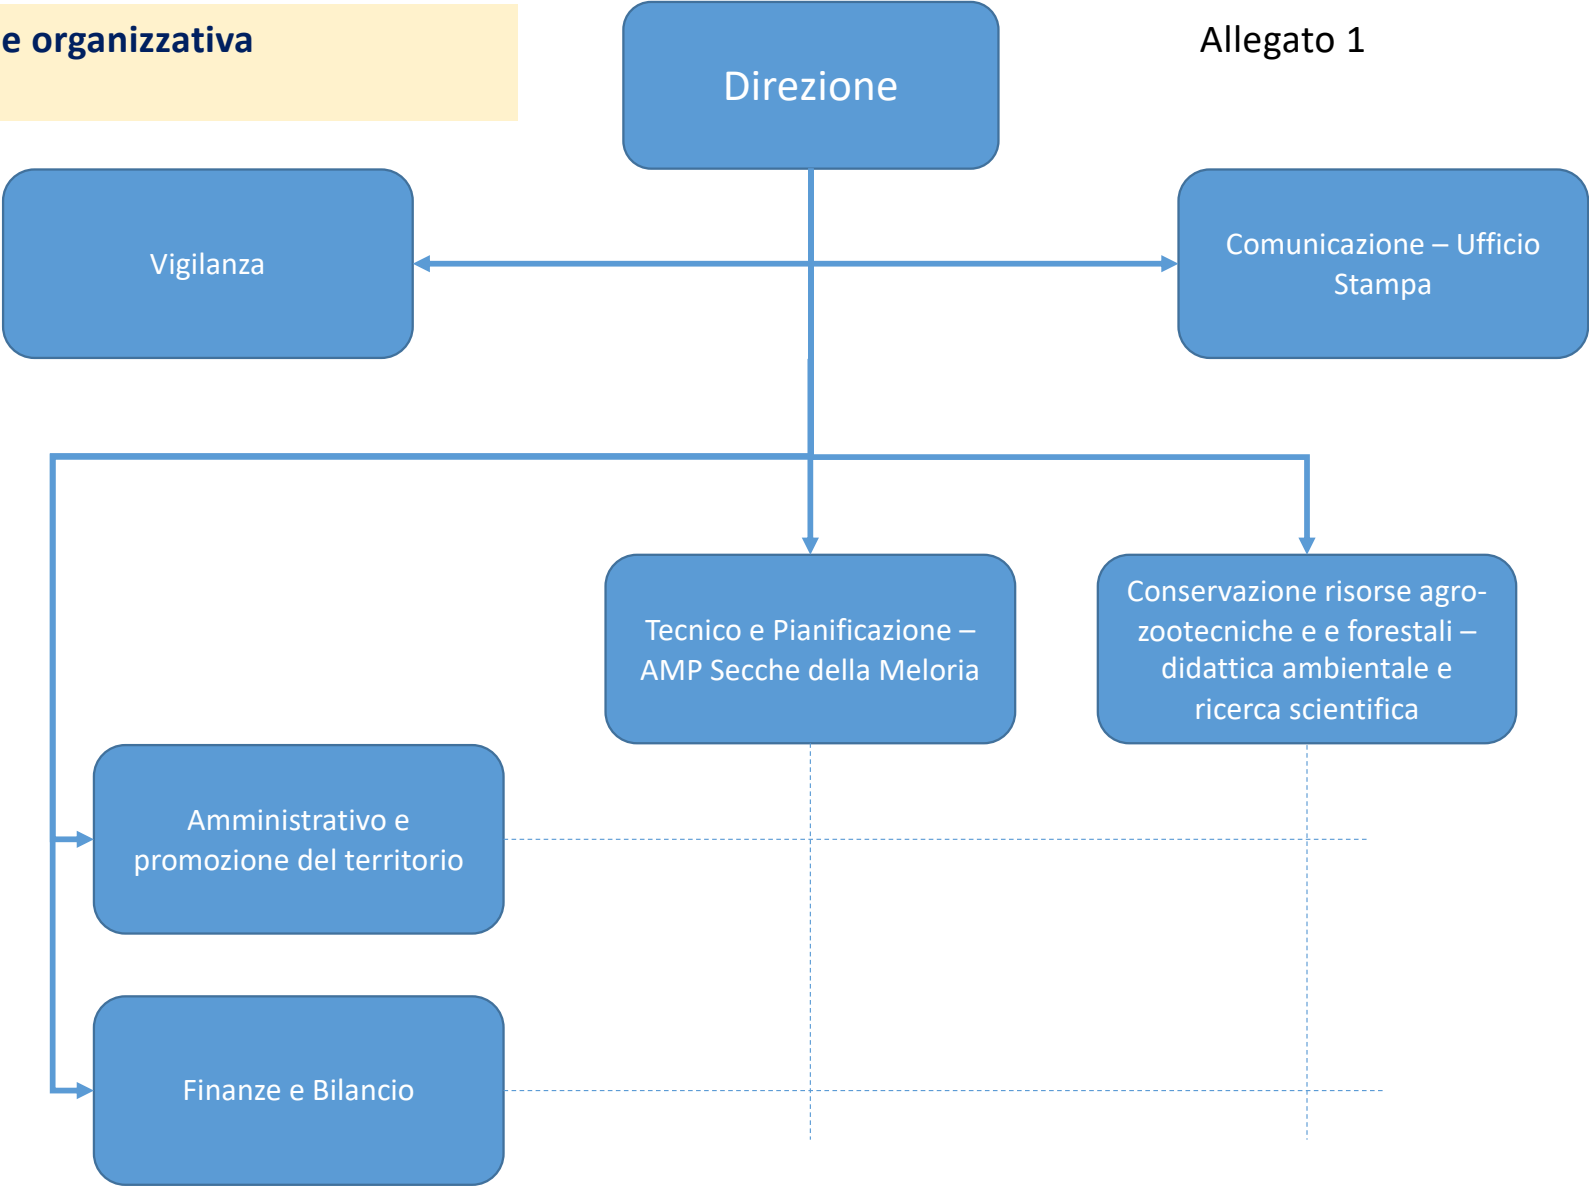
e organizzativa

Direzione

Allegato 1

Vigilanza

Comunicazione – Ufficio Stampa

Tecnico e Pianificazione – AMP Secche della Meloria

Conservazione risorse agro-zootecniche e e forestali – didattica ambientale e ricerca scientifica

Amministrativo e promozione del territorio

Finanze e Bilancio